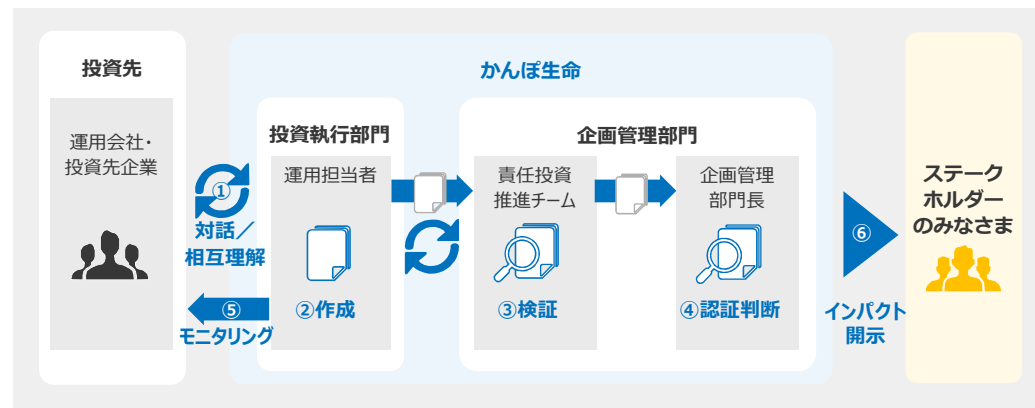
投資先

運用会社・投資先企業

①
対話／相互理解

⑤
モニタリング

かんぽ生命

投資執行部門

運用担当者

②作成

企画管理部門

責任投資推進チーム

③検証

企画管理部門長

④認証判断

⑥

インパクト開示

ステークホルダーのみなさま